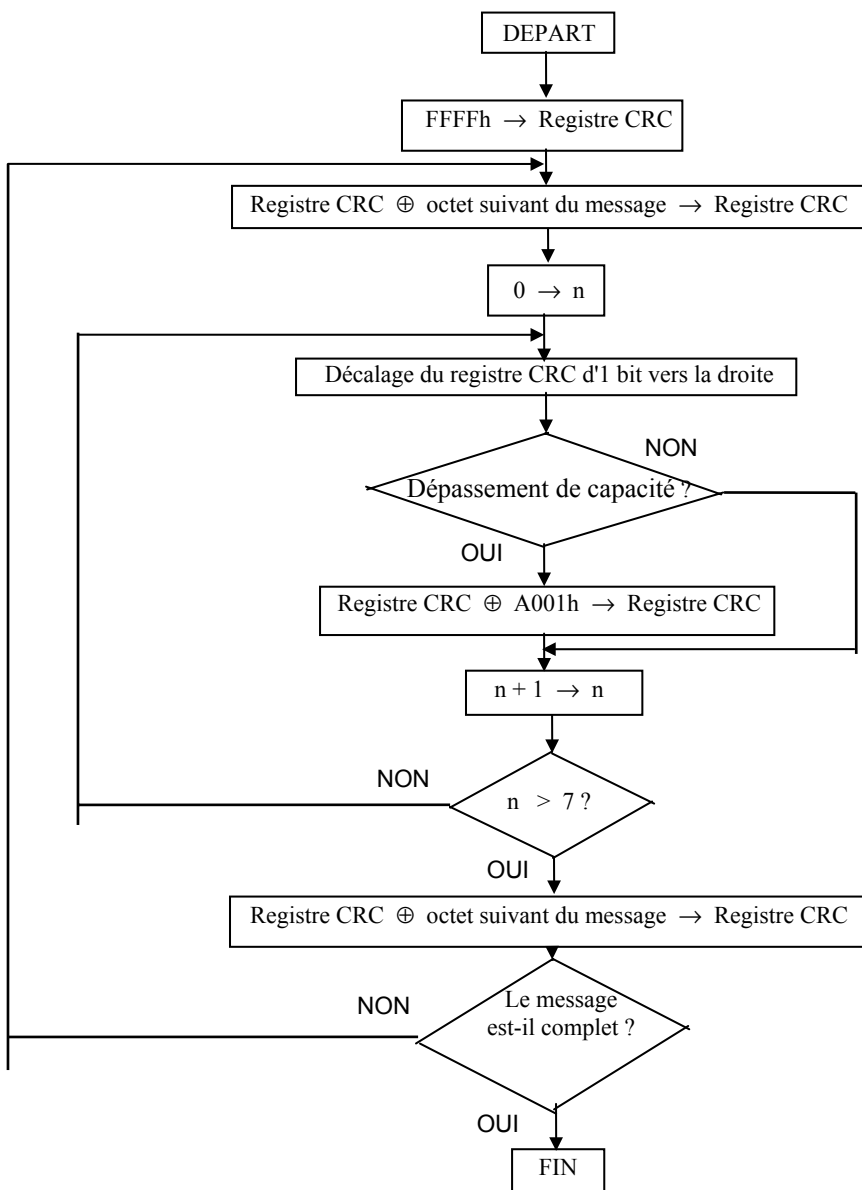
DEPART

FFFFh $\rightarrow$ Registre CRC

Registre CRC $\oplus$ octet suivant du message $\rightarrow$ Registre CRC

0 $\rightarrow$ n

Décalage du registre CRC d'1 bit vers la droite

NON

Dépassement de capacité ?

OUI

Registre CRC $\oplus$ A001h $\rightarrow$ Registre CRC

n + 1 $\rightarrow$ n

NON

n > 7 ?

OUI

Registre CRC $\oplus$ octet suivant du message $\rightarrow$ Registre CRC

NON

Le message est-il complet ?

OUI

FIN